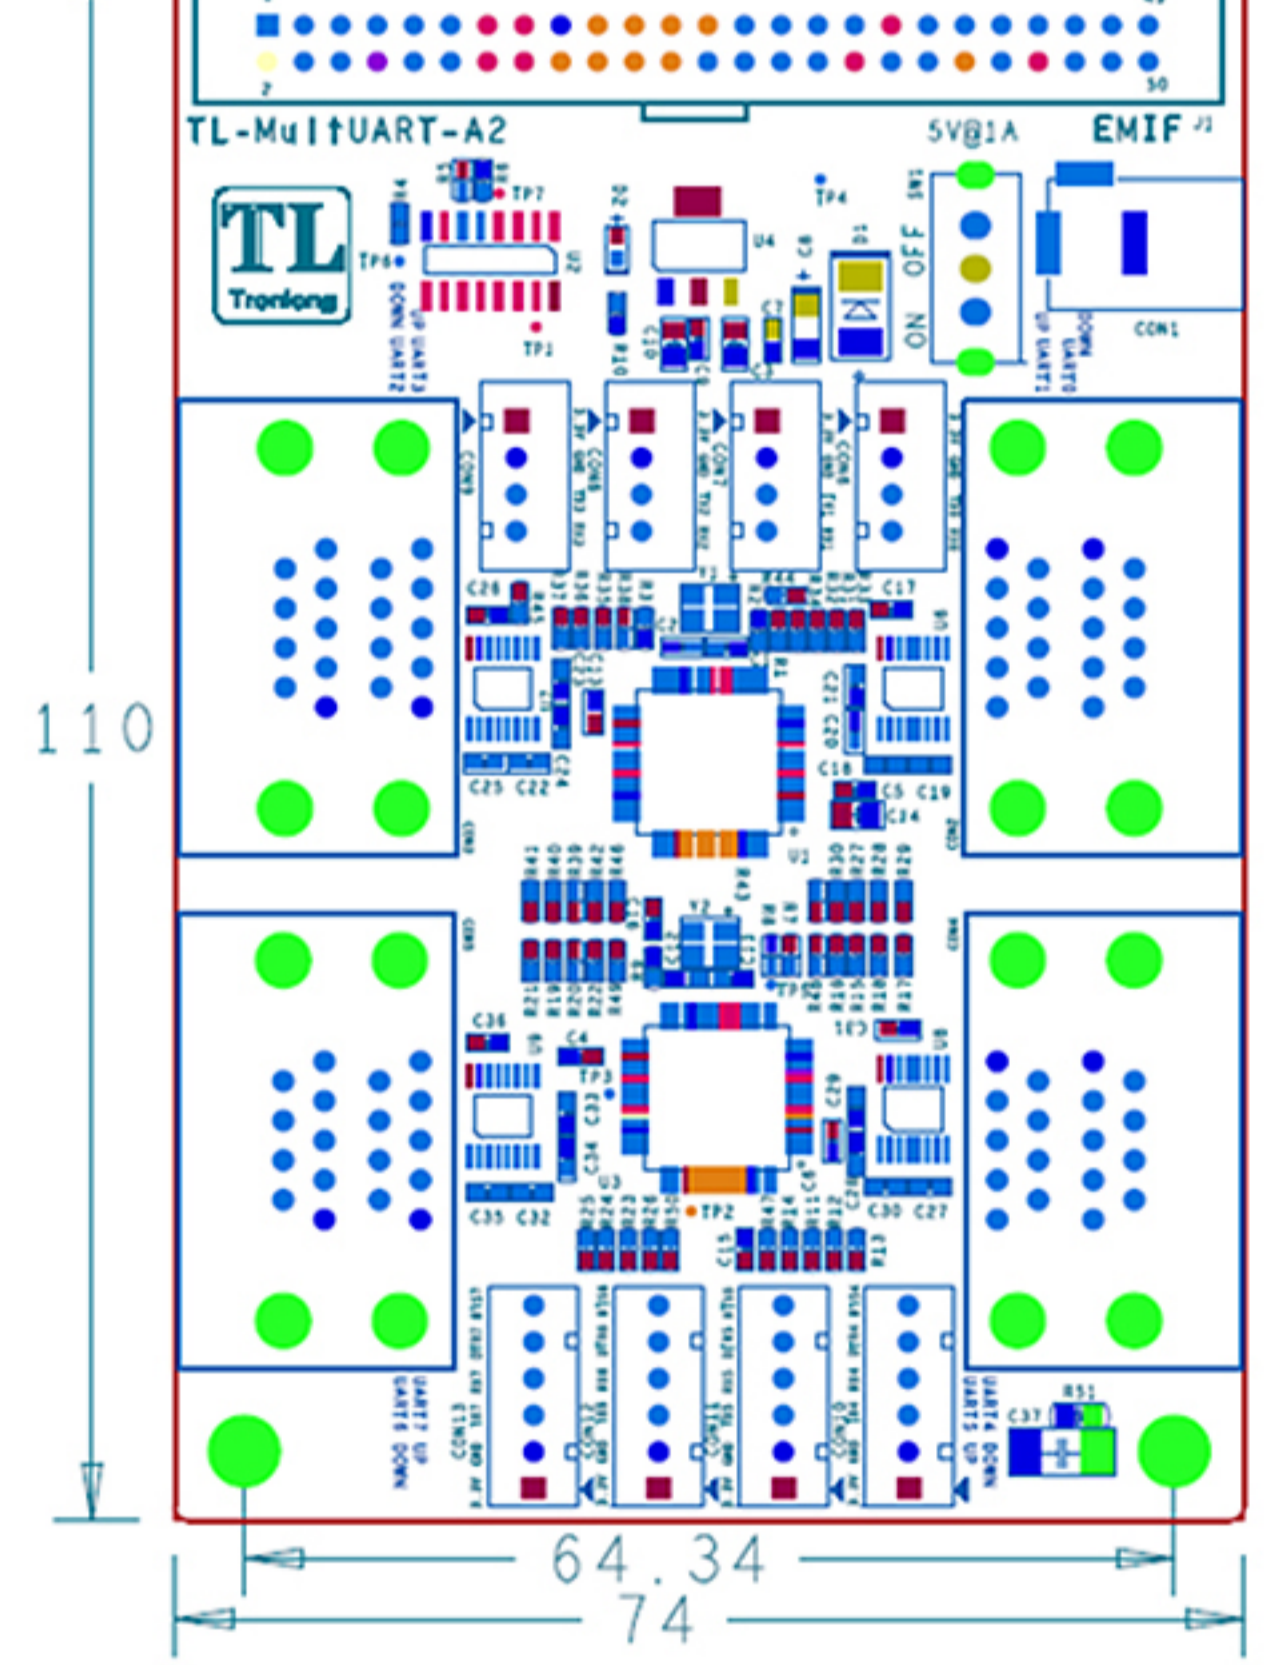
2
50
TL-MultUART-A2
5V@1A
EMIF
J1
TL
Tronlong
TP7
TP6
U2
TP1
TP4
U4
D1
SW1
OFF
ON
CON1
C7
C6
C3
DOWN UART2
UP UART3
UP UART1
DOWN UART0
C28
C17
C25
C22
C24
C18
C5
C19
C34
U1
U5
C36
C4
TP3
C33
C29
C35
C32
C30
C27
TP2
C15
R13
R51
C37
UART7 UP
UART6 DOWN
UART4 DOWN
UART5 UP
CON13
CON12
CON11
CON10
110
64.34
74